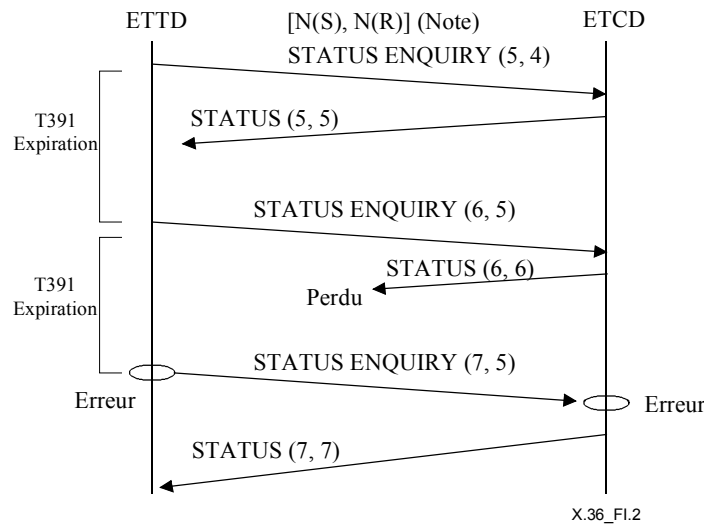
ETTD [N(S), N(R)] (Note) ETCD

STATUS ENQUIRY (5, 4)

T391 Expiration

STATUS (5, 5)

STATUS ENQUIRY (6, 5)

T391 Expiration

STATUS (6, 6)

Perdu

STATUS ENQUIRY (7, 5)

Erreur

Erreur

STATUS (7, 7)

X.36_FI.2